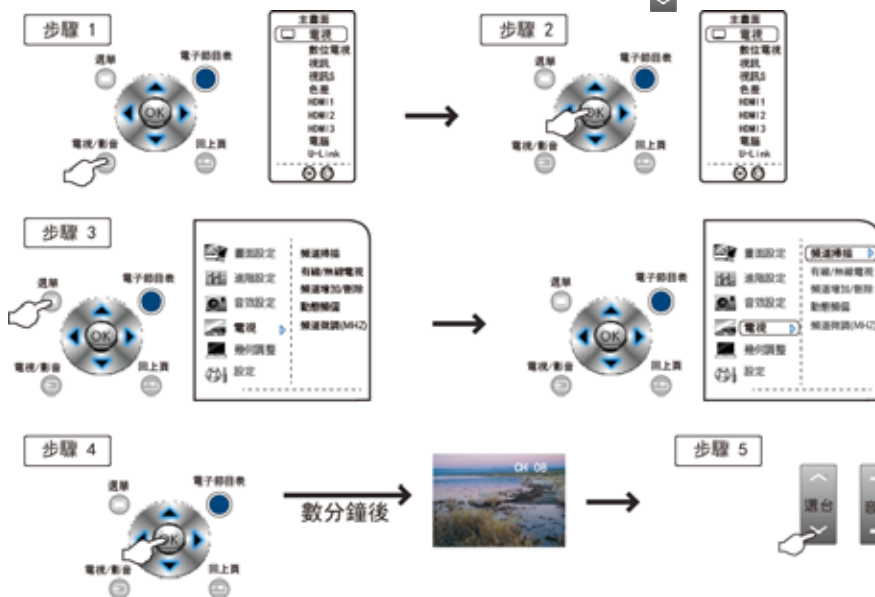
步驟 1

選單
電子節目表
OK
電視/影音
回上頁

主畫面
電視
數位電視
視訊
視訊5
色差
HDMI1
HDMI2
HDMI3
電腦
U-Link

步驟 2

選單
電子節目表
OK
電視/影音
回上頁

主畫面
電視
數位電視
視訊
視訊5
色差
HDMI1
HDMI2
HDMI3
電腦
U-Link

步驟 3

選單
電子節目表
OK
電視/影音
回上頁

畫面設定
進階設定
音效設定
電視
幾何調整
設定

頻道掃描
有線/無線電視
頻道增加/刪除
動態頻道
頻道微調(MHZ)

選單
電子節目表
OK
電視/影音
回上頁

畫面設定
進階設定
音效設定
電視
幾何調整
設定

頻道掃描
有線/無線電視
頻道增加/刪除
動態頻道
頻道微調(MHZ)

步驟 4

選單
電子節目表
OK
電視/影音
回上頁

數分鐘後

CH 08

步驟 5

選台
音